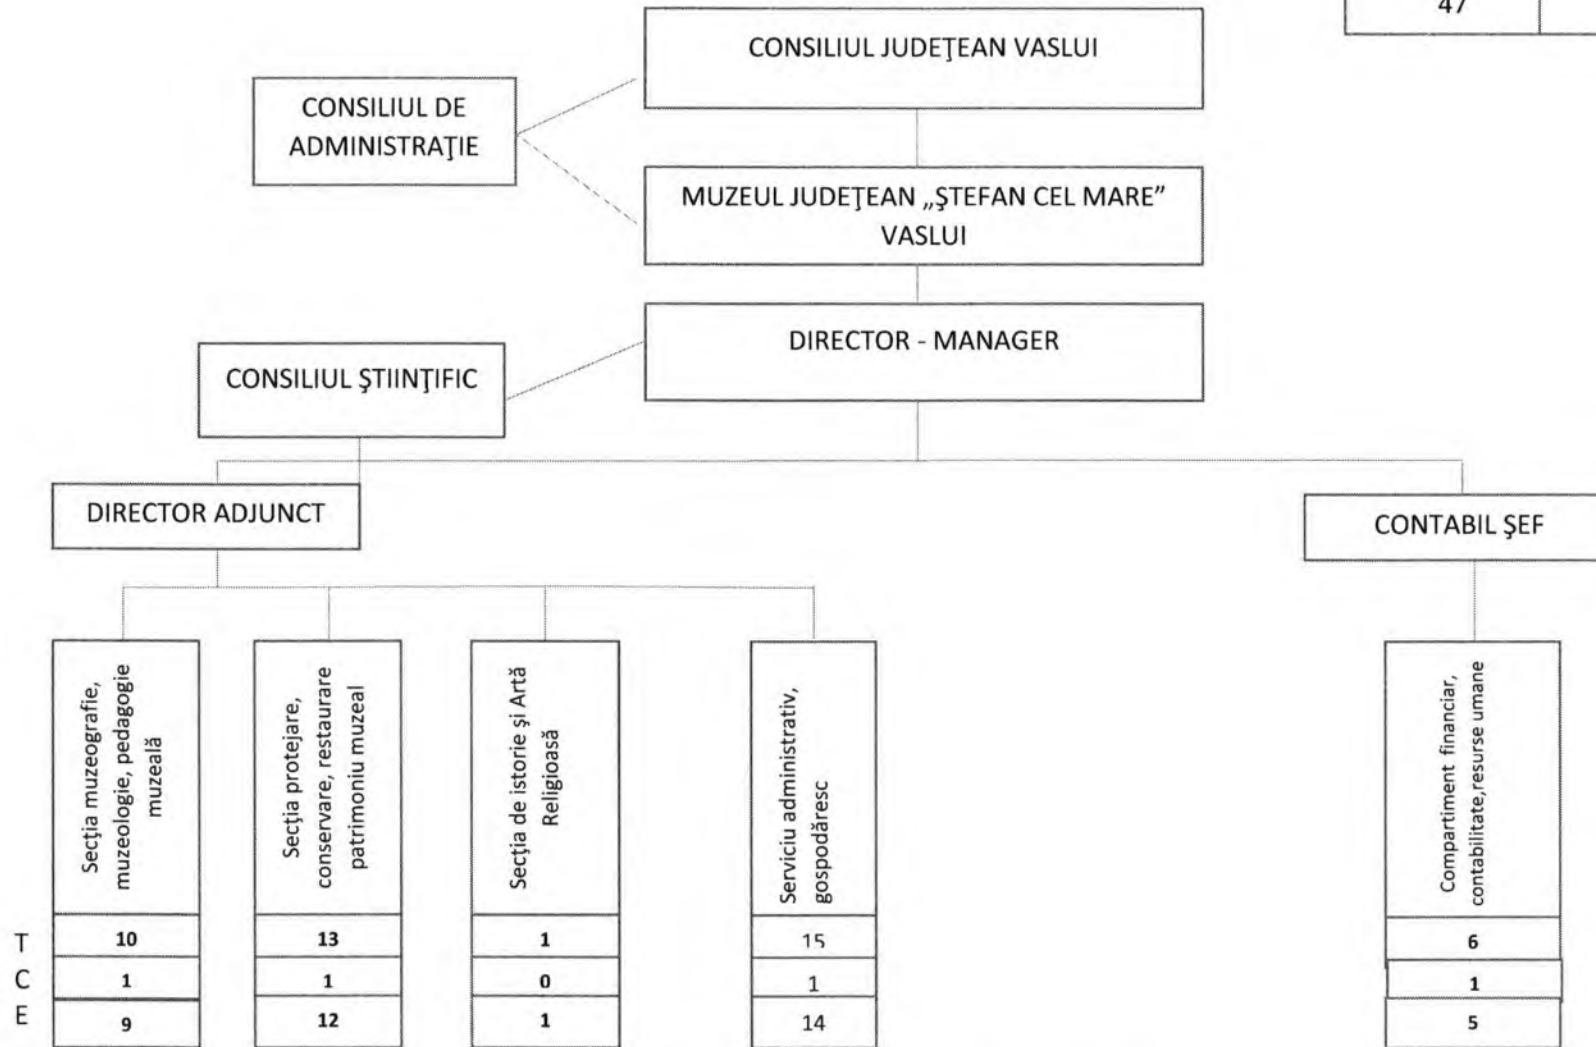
47

CONSILIUL JUDEŢEAN VASLUI

CONSILIUL DE ADMINISTRAŢIE

MUZEUL JUDEŢEAN „ŞTEFAN CEL MARE" VASLUI

DIRECTOR - MANAGER

CONSILIUL ŞTIINŢIFIC

DIRECTOR ADJUNCT

CONTABIL ŞEF

Secţia muzeografie, muzeologie, pedagogie muzeală

Secţia protejare, conservare, restaurare patrimoniu muzeal

Secţia de istorie şi Artă Religioasă

Serviciu administrativ, gospodăresc

Compartiment financiar, contabilitate, resurse umane

| | | | | | |
|---|---|---|---|---|---|
| T | 10 | 13 | 1 | 15 | 6 |
| C | 1 | 1 | 0 | 1 | 1 |
| E | 9 | 12 | 1 | 14 | 5 |